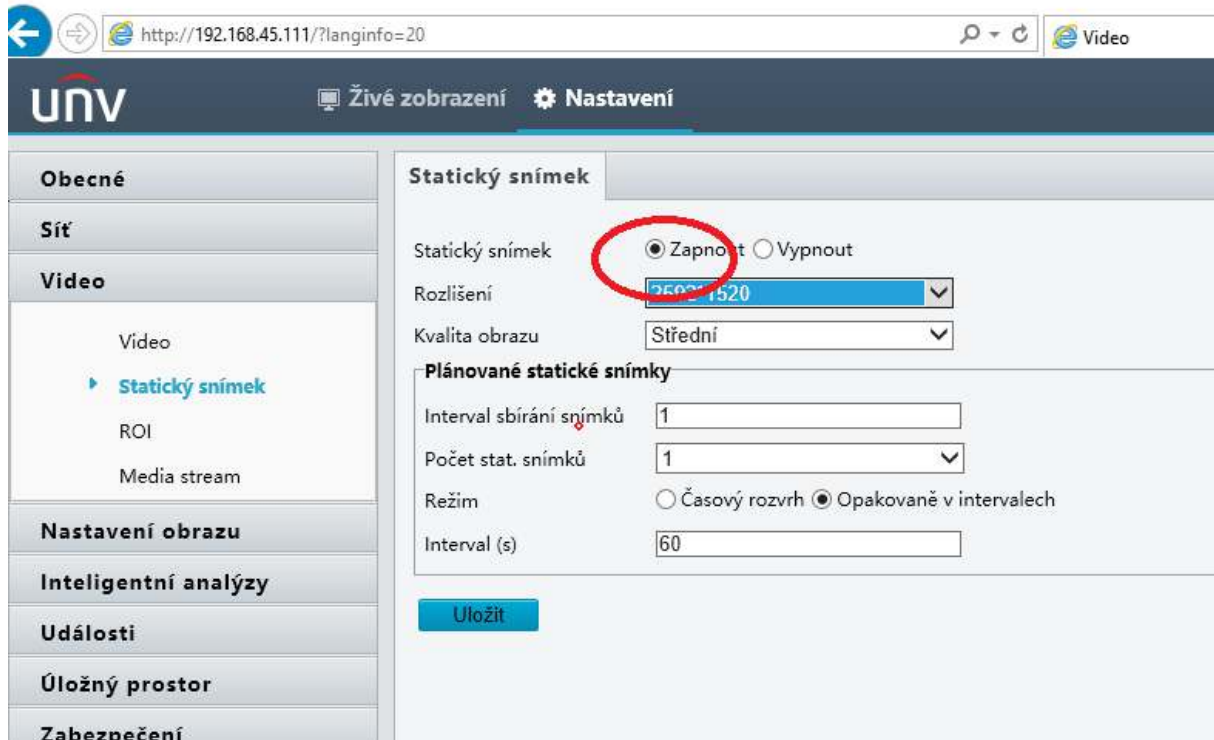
http://192.168.45.111/?langinfo=20

Video

UNV

Živé zobrazení Nastavení

Obecné

Síť

Video

Video

Statický snímek

ROI

Media stream

Nastavení obrazu

Inteligentní analýzy

Události

Úložný prostor

Zabezpečení

Statický snímek

Statický snímek Zapno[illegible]t Vypnout

Rozlišení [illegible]

Kvalita obrazu Střední

Plánované statické snímky

Interval sbírání snímků 1

Počet stat. snímků 1

Režim Časový rozvrh Opakovaně v intervalech

Interval (s) 60

Uložit